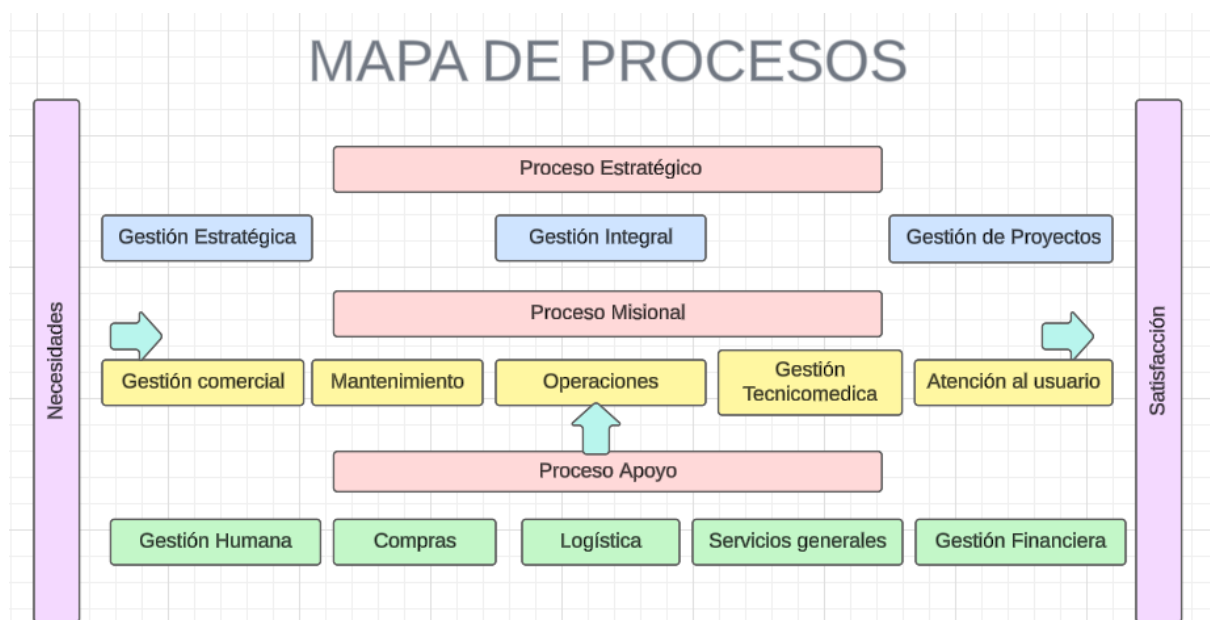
MAPA DE PROCESOS

Necesidades

Proceso Estratégico

Gestión Estratégica

Gestión Integral

Gestión de Proyectos

Proceso Misional

Gestión comercial

Mantenimiento

Operaciones

Gestión Tecnicomedica

Atención al usuario

Proceso Apoyo

Gestión Humana

Compras

Logística

Servicios generales

Gestión Financiera

Satisfacción